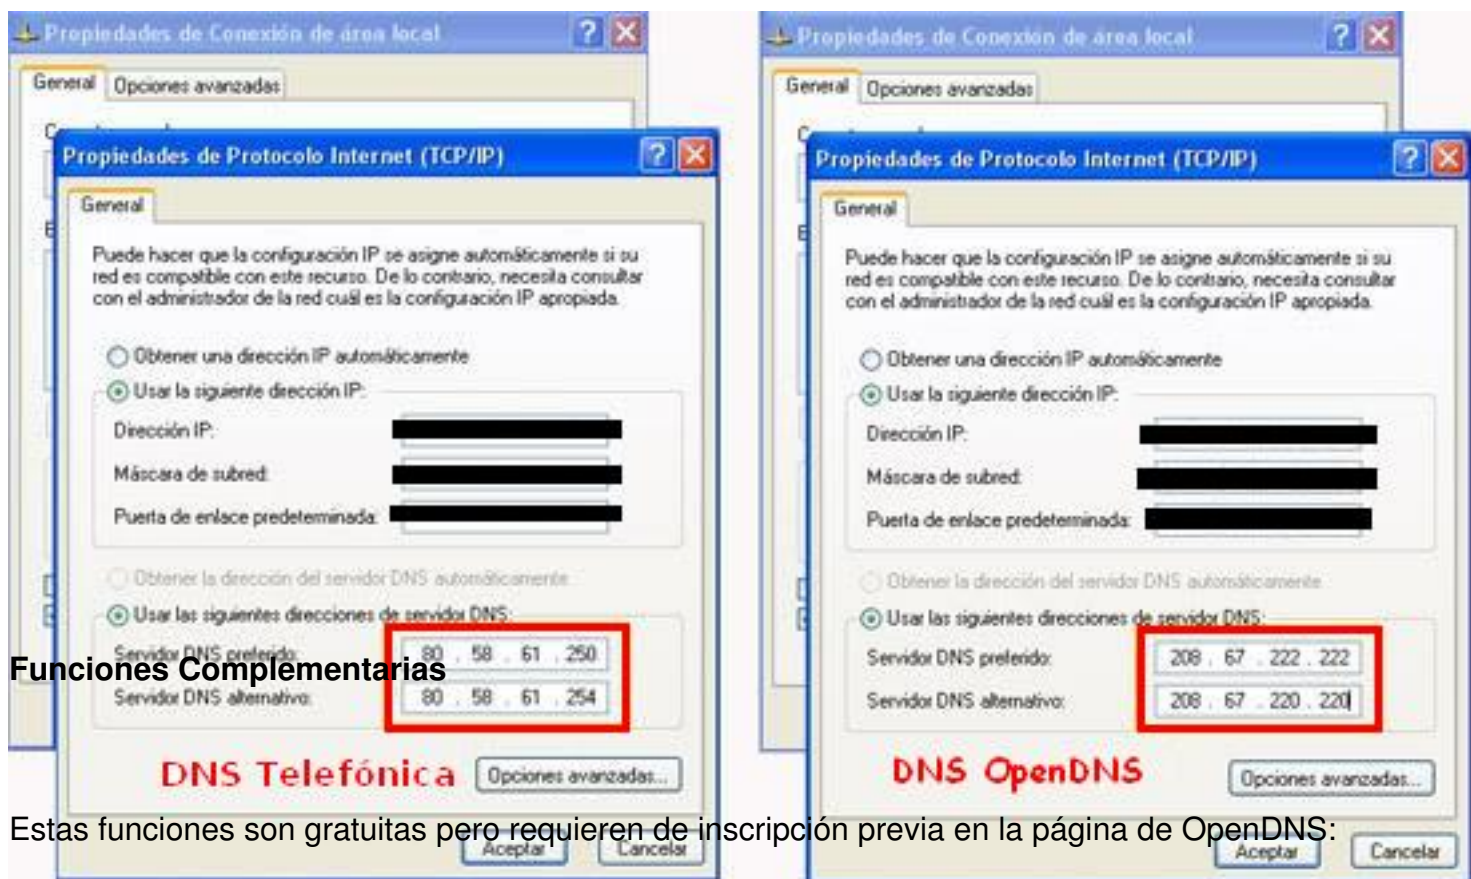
Propiedades de Conexión de área local

General | Opciones avanzadas

Propiedades de Protocolo Internet (TCP/IP)

General

Puede hacer que la configuración IP se asigne automáticamente si su red es compatible con este recurso. De lo contrario, necesita consultar con el administrador de la red cuál es la configuración IP apropiada.

Obtener una dirección IP automáticamente
Usar la siguiente dirección IP:
Dirección IP:
Máscara de subred:
Puerta de enlace predeterminada:

Obtener la dirección del servidor DNS automáticamente
Usar las siguientes direcciones de servidor DNS:
Servidor DNS preferido: 80 . 58 . 61 . 250
Servidor DNS alternativo: 80 . 58 . 61 . 254

DNS Telefónica
Opciones avanzadas...
Aceptar | Cancelar

Propiedades de Conexión de área local

General | Opciones avanzadas

Propiedades de Protocolo Internet (TCP/IP)

General

Puede hacer que la configuración IP se asigne automáticamente si su red es compatible con este recurso. De lo contrario, necesita consultar con el administrador de la red cuál es la configuración IP apropiada.

Obtener una dirección IP automáticamente
Usar la siguiente dirección IP:
Dirección IP:
Máscara de subred:
Puerta de enlace predeterminada:

Obtener la dirección del servidor DNS automáticamente
Usar las siguientes direcciones de servidor DNS:
Servidor DNS preferido: 208 . 67 . 222 . 222
Servidor DNS alternativo: 208 . 67 . 220 . 220

DNS OpenDNS
Opciones avanzadas...
Aceptar | Cancelar

Funciones Complementarias

Estas funciones son gratuitas pero requieren de inscripción previa en la página de OpenDNS: